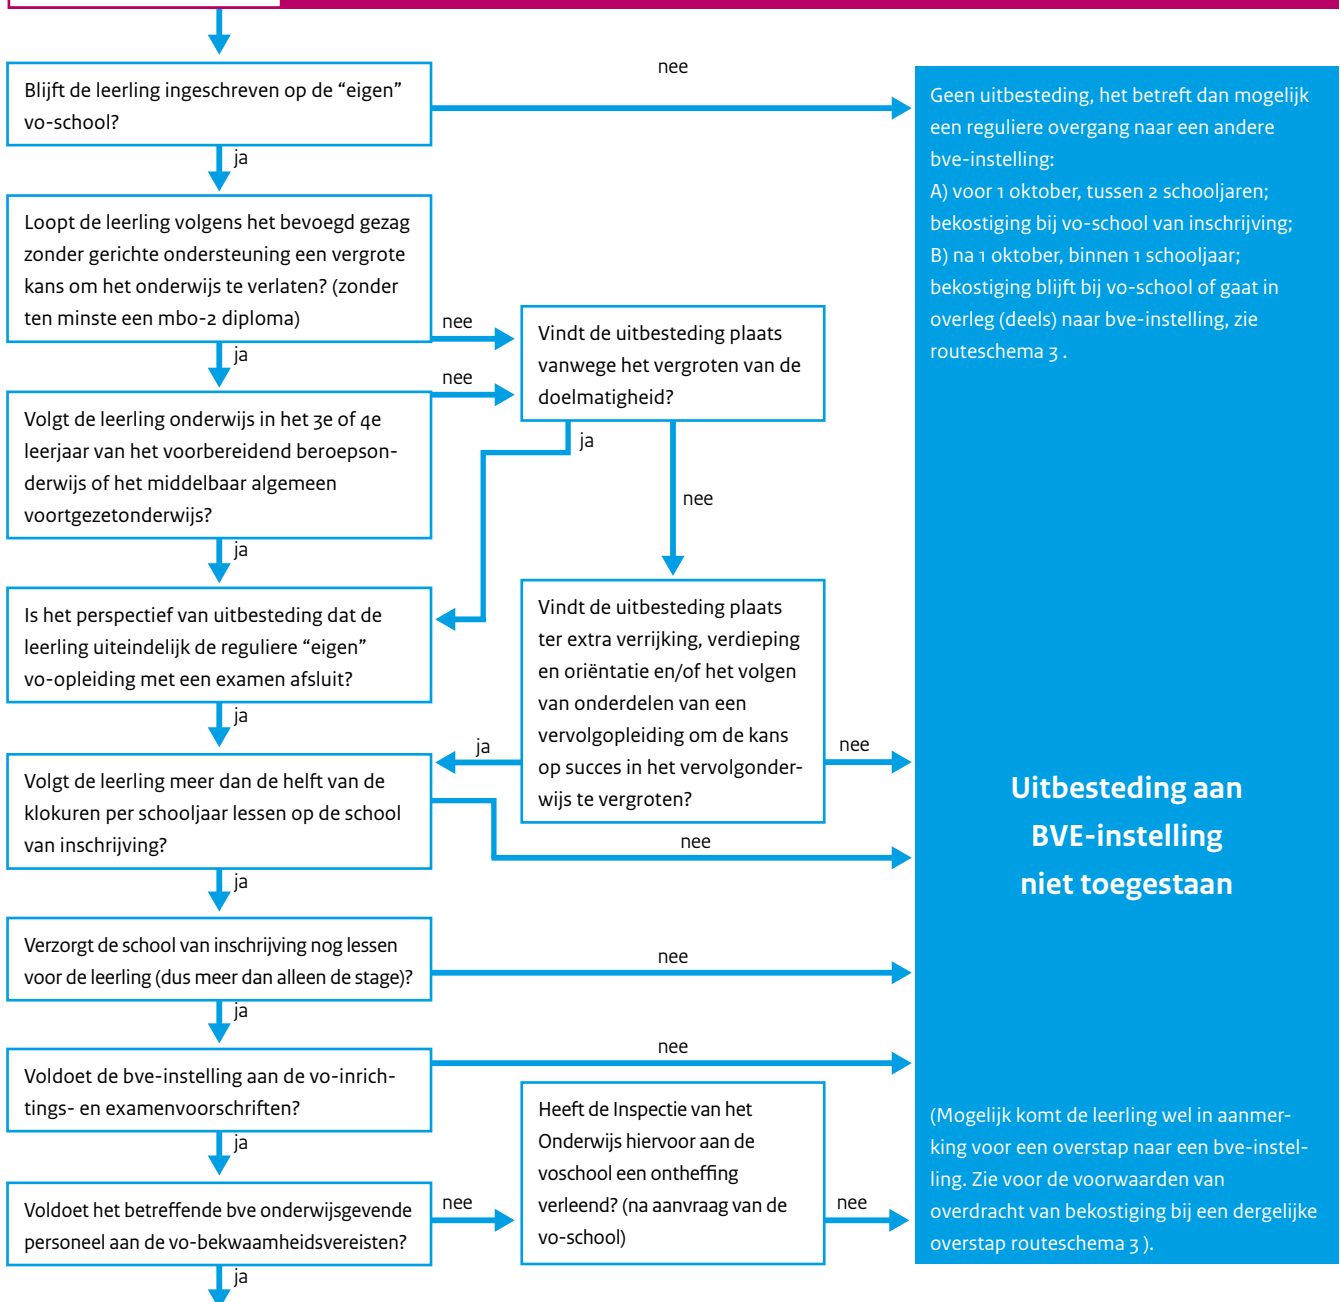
Blijft de leerling ingeschreven op de “eigen” vo-school?

nee

Geen uitbesteding, het betreft dan mogelijk een reguliere overgang naar een andere bve-instelling:
A) voor 1 oktober, tussen 2 schooljaren; bekostiging bij vo-school van inschrijving;
B) na 1 oktober, binnen 1 schooljaar; bekostiging blijft bij vo-school of gaat in overleg (deels) naar bve-instelling, zie routeschema 3 .

ja

Loopt de leerling volgens het bevoegd gezag zonder gerichte ondersteuning een vergrote kans om het onderwijs te verlaten? (zonder ten minste een mbo-2 diploma)

nee

Vindt de uitbesteding plaats vanwege het vergroten van de doelmatigheid?

ja

nee

Volgt de leerling onderwijs in het 3e of 4e leerjaar van het voorbereidend beroepsonderwijs of het middelbaar algemeen voortgezetonderwijs?

ja

nee

ja

Is het perspectief van uitbesteding dat de leerling uiteindelijk de reguliere “eigen” vo-opleiding met een examen afsluit?

Vindt de uitbesteding plaats ter extra verrijking, verdieping en oriëntatie en/of het volgen van onderdelen van een vervolgopleiding om de kans op succes in het vervolgonderwijs te vergroten?

ja

ja

nee

Volgt de leerling meer dan de helft van de klokuren per schooljaar lessen op de school van inschrijving?

nee

Uitbesteding aan BVE-instelling niet toegestaan

ja

Verzorgt de school van inschrijving nog lessen voor de leerling (dus meer dan alleen de stage)?

nee

ja

Voldoet de bve-instelling aan de vo-inrichtings- en examenvoorschriften?

nee

ja

Voldoet het betreffende bve onderwijsgevende personeel aan de vo-bekwaamheidsvereisten?

nee

Heeft de Inspectie van het Onderwijs hiervoor aan de voschool een ontheffing verleend? (na aanvraag van de vo-school)

nee

(Mogelijk komt de leerling wel in aanmerking voor een overstap naar een bve-instelling. Zie voor de voorwaarden van overdracht van bekostiging bij een dergelijke overstap routeschema 3 ).

ja